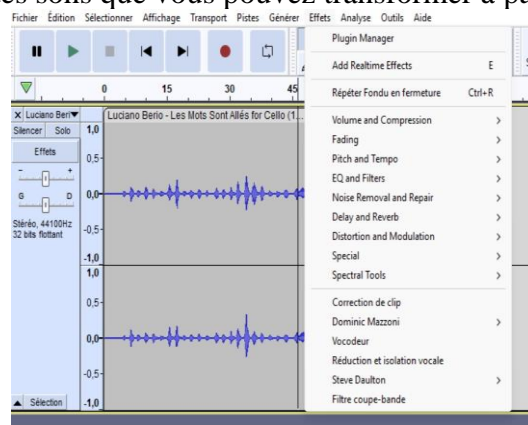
es sons que vous pouvez transformer à p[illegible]

Fichier Édition Sélectionner Affichage Transport Pistes Générer Effets Analyse Outils Aide

0 15 30 45

X Luciano Beri▾
Silencer Solo
Effets
G D
Stéréo, 44100Hz
32 bits flottant
Sélection

Luciano Berio - Les Mots Sont Allés for Cello (1...

1,0
0,5-
0,0
-0,5
-1,0
1,0
0,5-
0,0
-0,5
-1,0

Plugin Manager
Add Realtime Effects E
Répéter Fondu en fermeture Ctrl+R
Volume and Compression >
Fading >
Pitch and Tempo >
EQ and Filters >
Noise Removal and Repair >
Delay and Reverb >
Distortion and Modulation >
Special >
Spectral Tools >
Correction de clip
Dominic Mazzoni >
Vocodeur
Réduction et isolation vocale
Steve Daulton >
Filtre coupe-bande